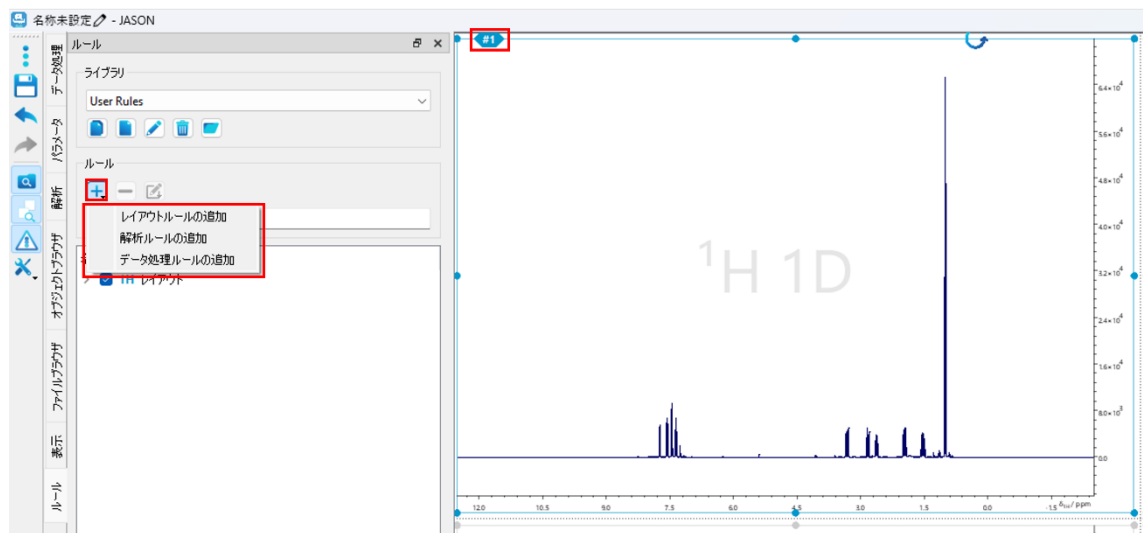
名称未設定 - JASON

データ処理
パラメータ
解析
オブジェクトブラウザ
ファイルブラウザ
表示
ルール

ルール

ライブラリ

User Rules

ルール

レイアウトルールの追加
解析ルールの追加
データ処理ルールの追加

1H レイアウト

#1

$^1$H 1D

6.4×10$^4$
5.6×10$^4$
4.8×10$^4$
4.0×10$^4$
3.2×10$^4$
2.4×10$^4$
1.6×10$^4$
8.0×10$^3$
0.0

12.0
10.5
9.0
7.5
6.0
4.5
3.0
1.5
0.0
-1.5
$\delta_{1H}$ / ppm